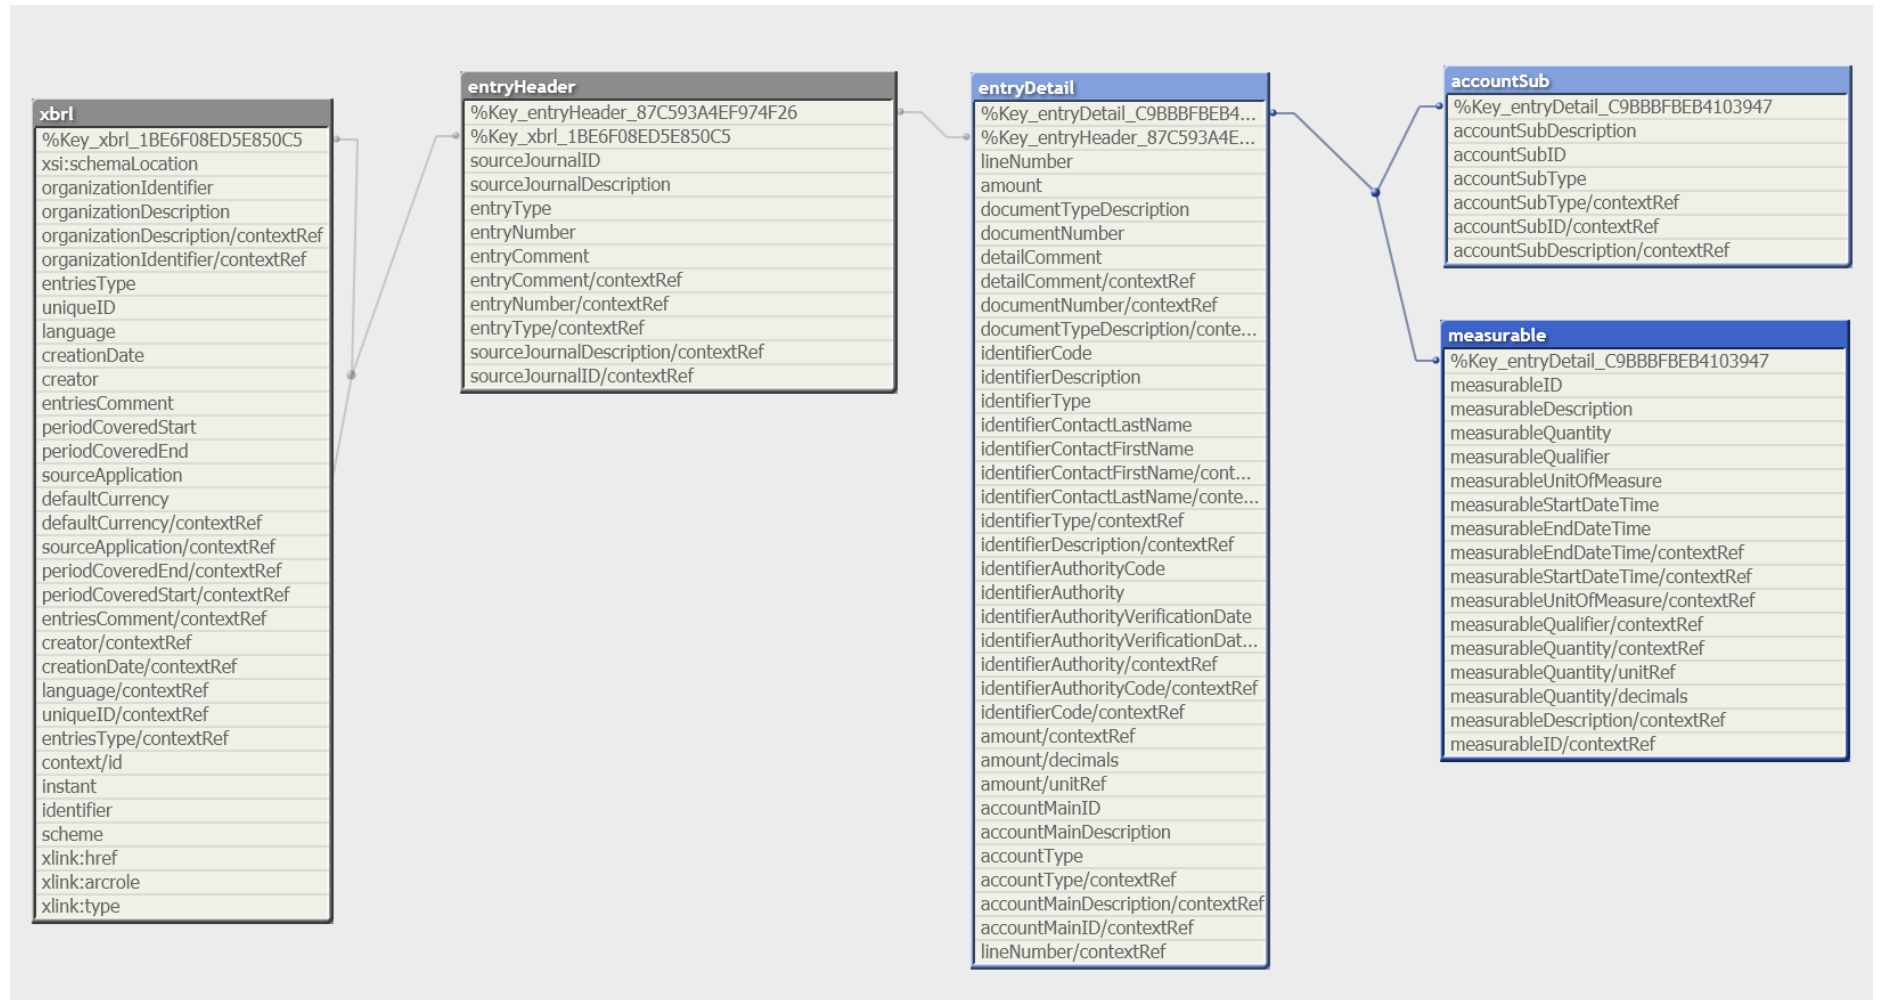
xbrl
%Key_xbrl_1BE6F08ED5E850C5
xsi:schemaLocation
organizationIdentifier
organizationDescription
organizationDescription/contextRef
organizationIdentifier/contextRef
entriesType
uniqueID
language
creationDate
creator
entriesComment
periodCoveredStart
periodCoveredEnd
sourceApplication
defaultCurrency
defaultCurrency/contextRef
sourceApplication/contextRef
periodCoveredEnd/contextRef
periodCoveredStart/contextRef
entriesComment/contextRef
creator/contextRef
creationDate/contextRef
language/contextRef
uniqueID/contextRef
entriesType/contextRef
context/id
instant
identifier
scheme
xlink:href
xlink:arcrole
xlink:type

entryHeader
%Key_entryHeader_87C593A4EF974F26
%Key_xbrl_1BE6F08ED5E850C5
sourceJournalID
sourceJournalDescription
entryType
entryNumber
entryComment
entryComment/contextRef
entryNumber/contextRef
entryType/contextRef
sourceJournalDescription/contextRef
sourceJournalID/contextRef

entryDetail
%Key_entryDetail_C9BBBFBEB4...
%Key_entryHeader_87C593A4E...
lineNumber
amount
documentTypeDescription
documentNumber
detailComment
detailComment/contextRef
documentNumber/contextRef
documentTypeDescription/conte...
identifierCode
identifierDescription
identifierType
identifierContactLastName
identifierContactFirstName
identifierContactFirstName/cont...
identifierContactLastName/conte...
identifierType/contextRef
identifierDescription/contextRef
identifierAuthorityCode
identifierAuthority
identifierAuthorityVerificationDate
identifierAuthorityVerificationDat...
identifierAuthority/contextRef
identifierAuthorityCode/contextRef
identifierCode/contextRef
amount/contextRef
amount/decimals
amount/unitRef
accountMainID
accountMainDescription
accountType
accountType/contextRef
accountMainDescription/contextRef
accountMainID/contextRef
lineNumber/contextRef

accountSub
%Key_entryDetail_C9BBBFBEB4103947
accountSubDescription
accountSubID
accountSubType
accountSubType/contextRef
accountSubID/contextRef
accountSubDescription/contextRef

measurable
%Key_entryDetail_C9BBBFBEB4103947
measurableID
measurableDescription
measurableQuantity
measurableQualifier
measurableUnitOfMeasure
measurableStartDateTime
measurableEndDateTime
measurableEndDateTime/contextRef
measurableStartDateTime/contextRef
measurableUnitOfMeasure/contextRef
measurableQualifier/contextRef
measurableQuantity/contextRef
measurableQuantity/unitRef
measurableQuantity/decimals
measurableDescription/contextRef
measurableID/contextRef